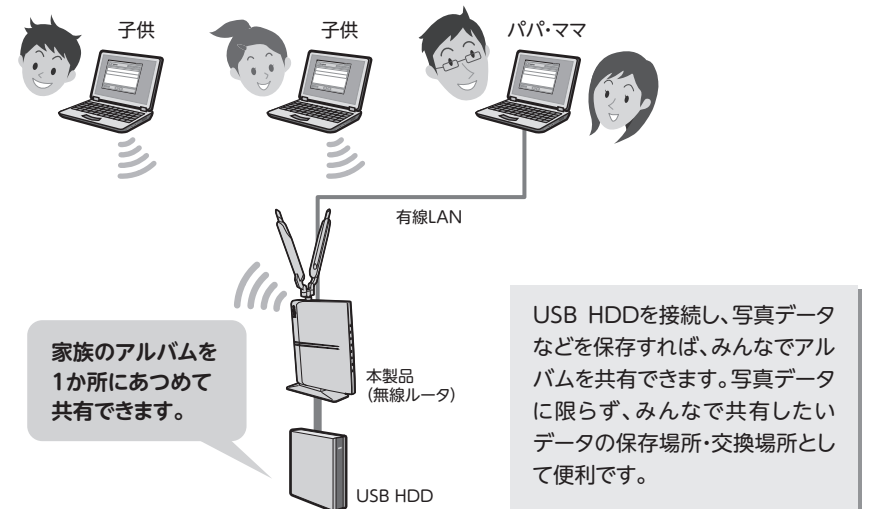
子供

子供

パパ・ママ

有線LAN

家族のアルバムを1か所にあつめて共有できます。

本製品
(無線ルータ)

USB HDD

USB HDDを接続し、写真データなどを保存すれば、みんなでアルバムを共有できます。写真データに限らず、みんなで共有したいデータの保存場所・交換場所として便利です。